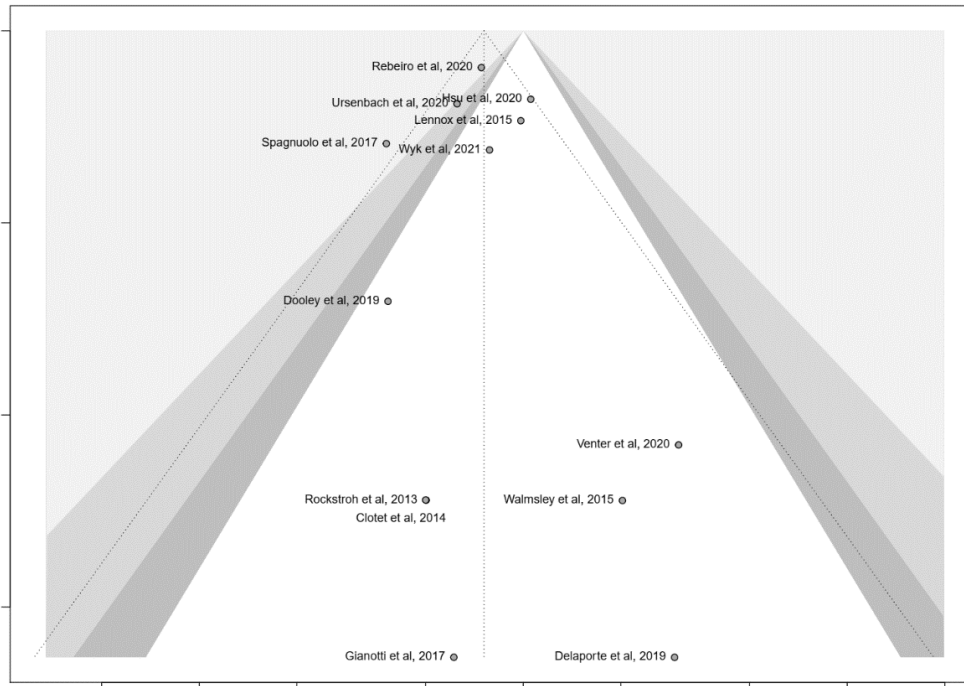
Rebeiro et al, 2020
Ursenbach et al, 2020
Hsu et al, 2020
Lennox et al, 2015
Spagnuolo et al, 2017
Wyk et al, 2021
Dooley et al, 2019
Venter et al, 2020
Rockstroh et al, 2013
Walmsley et al, 2015
Clotet et al, 2014
Gianotti et al, 2017
Delaporte et al, 2019